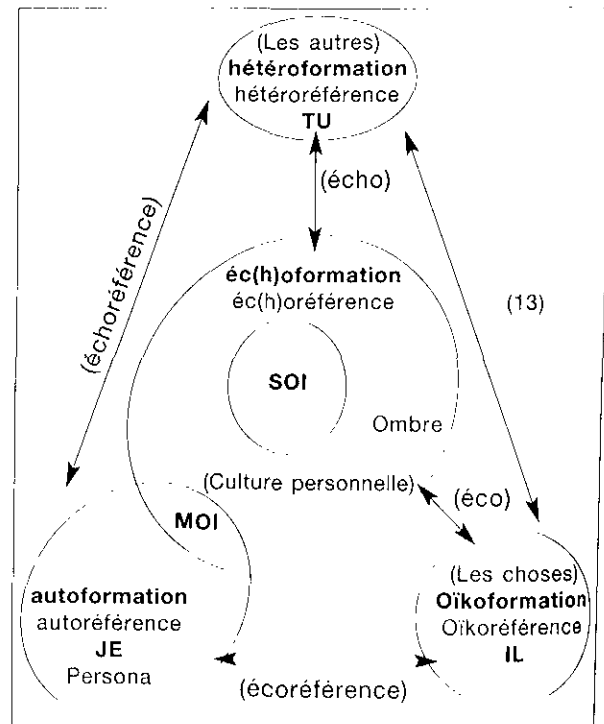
(Les autres)
**hétéroformation**
hétéroréférence
**TU**

(écho)

(échoréférence)

**éc(h)oformation**
éc(h)oréférence

(13)

**SOI**

Ombre

(Culture personnelle)

(éco)

**MOI**

**autoformation**
autoréférence
**JE**
Persona

(Les choses)
**Oïkoformation**
Oïkoréférence
**IL**

(écoréférence)